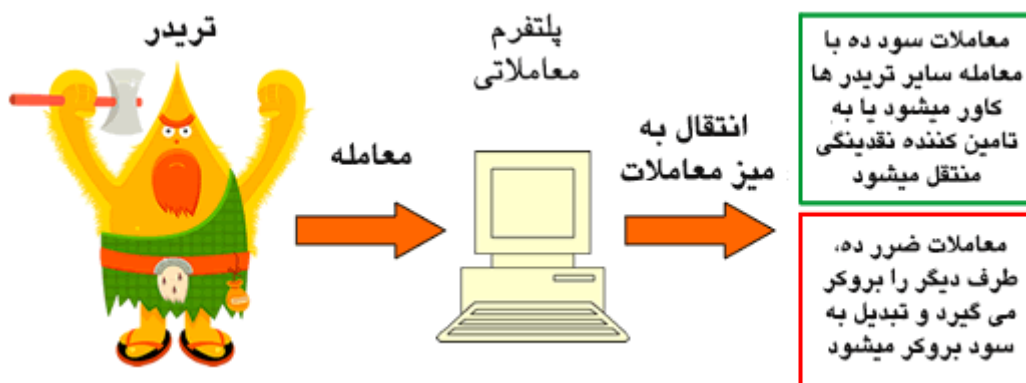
تریدر

معامله

پلتفرم معاملاتی

انتقال به میز معاملات

معاملات سود ده با معامله سایر تریدر ها کاور میشود یا به تامین کننده نقدینگی منتقل میشود

معاملات ضرر ده، طرف دیگر را بروکر می گیرد و تبدیل به سود بروکر میشود